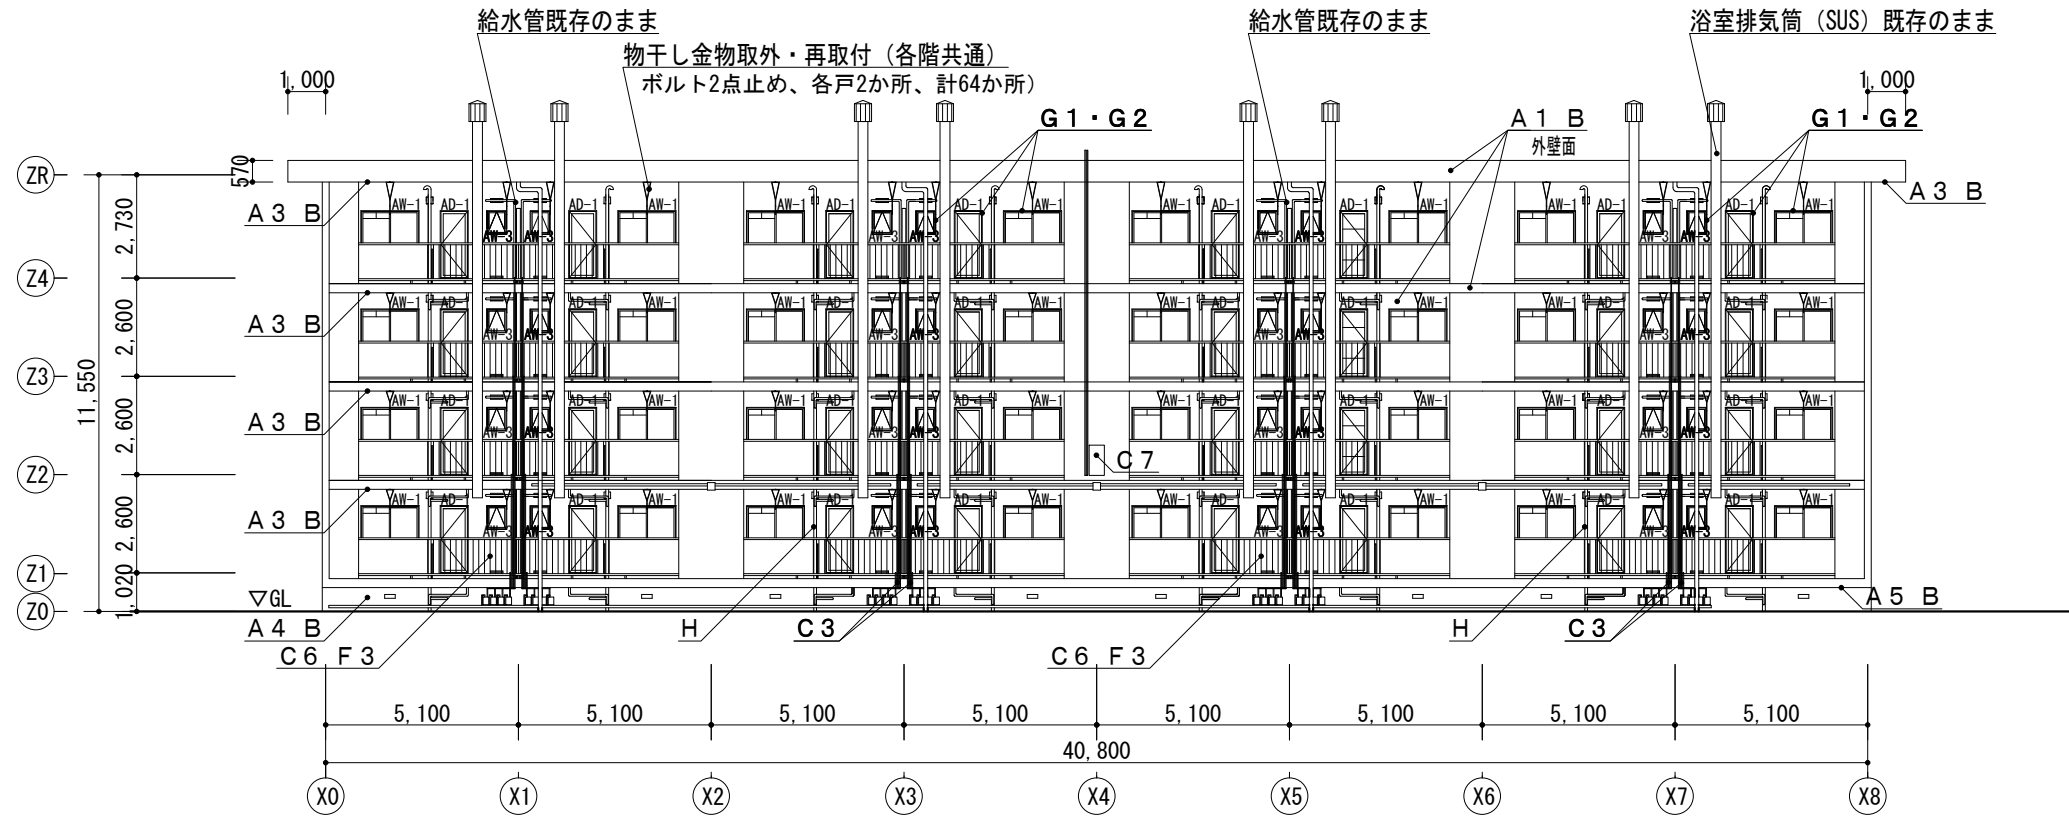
給水管既存のまま
物干し金物取外・再取付（各階共通）
ボルト2点止め、各戸2か所、計64か所）
給水管既存のまま
浴室排気筒（SUS）既存のまま

1,000
1,000

G１・G２
A１ B
外壁面
G１・G２

ZR
570
A３ B
A３ B
Z4
2,730
A３ B
Z3
2,600
11,550
A３ B
Z2
2,600
C７
A３ B
Z1
2,600
Z0
1,020
▽GL
A５ B
A４ B
C６ F３
H
C３
C６ F３
H
C３

AW-1
AD-1
AW-3

5,100
5,100
5,100
5,100
5,100
5,100
5,100
5,100
40,800

X0
X1
X2
X3
X4
X5
X6
X7
X8